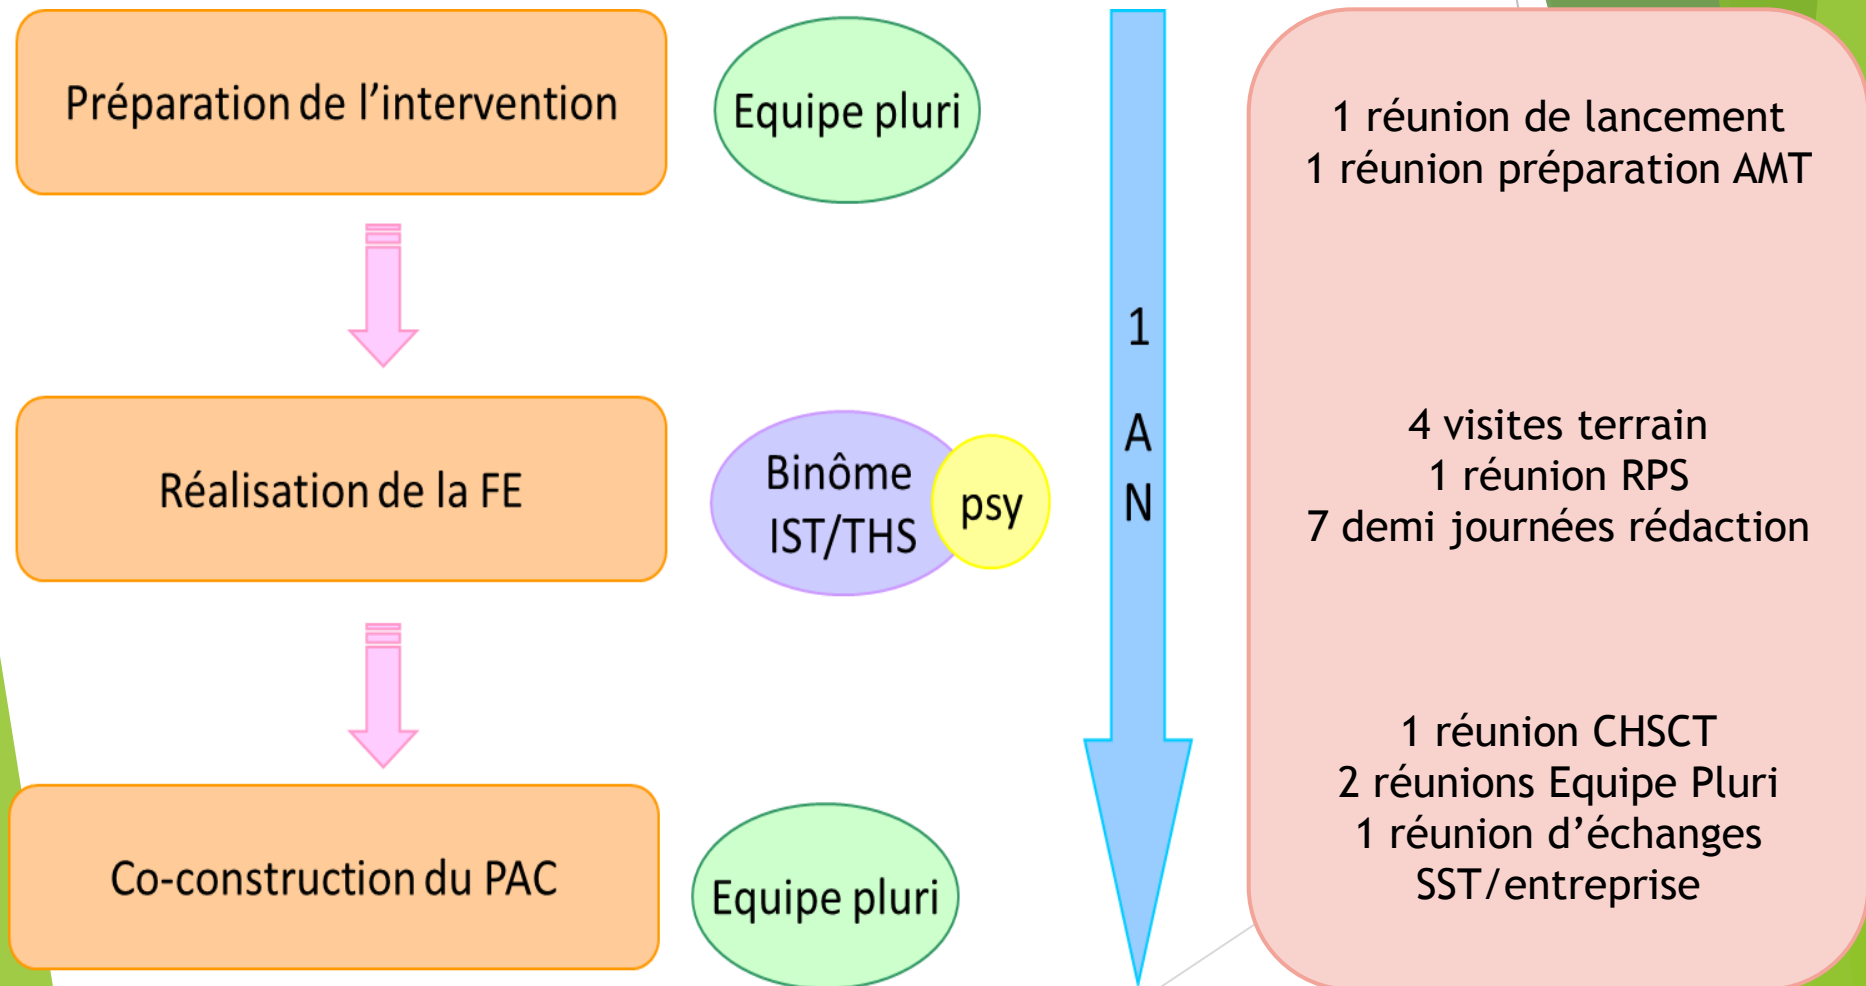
Préparation de l’intervention

Equipe pluri

Réalisation de la FE

Binôme IST/THS

psy

Co-construction du PAC

Equipe pluri

1 AN

1 réunion de lancement
1 réunion préparation AMT

4 visites terrain
1 réunion RPS
7 demi journées rédaction

1 réunion CHSCT
2 réunions Equipe Pluri
1 réunion d’échanges SST/entreprise